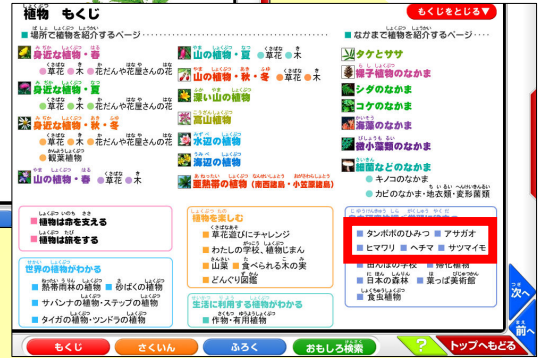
植物 もくじ

もくじをとじる▼

■場所で植物を紹介するページ

■なかまで植物を紹介するページ

身近な植物・春
●草花 ●木
●花だんや花屋さんの花

身近な植物・夏
●草花 ●木
●花だんや花屋さんの花

身近な植物・秋・冬
●草花 ●木
●花だんや花屋さんの花
●穀菜植物

山の植物・春 ●草花 ●木

山の植物・夏 ●草花 ●木

山の植物・秋・冬 ●草花 ●木

深い山の植物

高山植物

水辺の植物

海辺の植物

亜熱帯の植物（南西諸島・小笠原諸島）

タケとササ

裸子植物のなかま

シダのなかま

コケのなかま

海藻のなかま

微小藻類のなかま

菌類などのなかま
●キノコのなかま
●カビのなかま・地衣類・変形菌類

■植物は命を支える
■植物は旅をする

植物を楽しむ
■草花遊びにチャレンジ
■わたしの学校、植物じまん
■山菜 ■食べられる木の実
■どんぐり図鑑

■タンポポのひみつ ■アサガオ
■ヒマワリ ■ヘチマ ■サツマイモ

世界の植物がわかる
■熱帯雨林の植物 ■砂ばくの植物
■サバンナの植物・ステップの植物
■タイガの植物・ツンドラの植物

生活に利用する植物がわかる
■作物・有用植物

■田んぼの学校 ■降花植物
■日本の森林 ■葉っぱ美術館
■食虫植物

次へ

前へ

もくじ さくいん ふろく おもしろ検索 ? トップへもどる